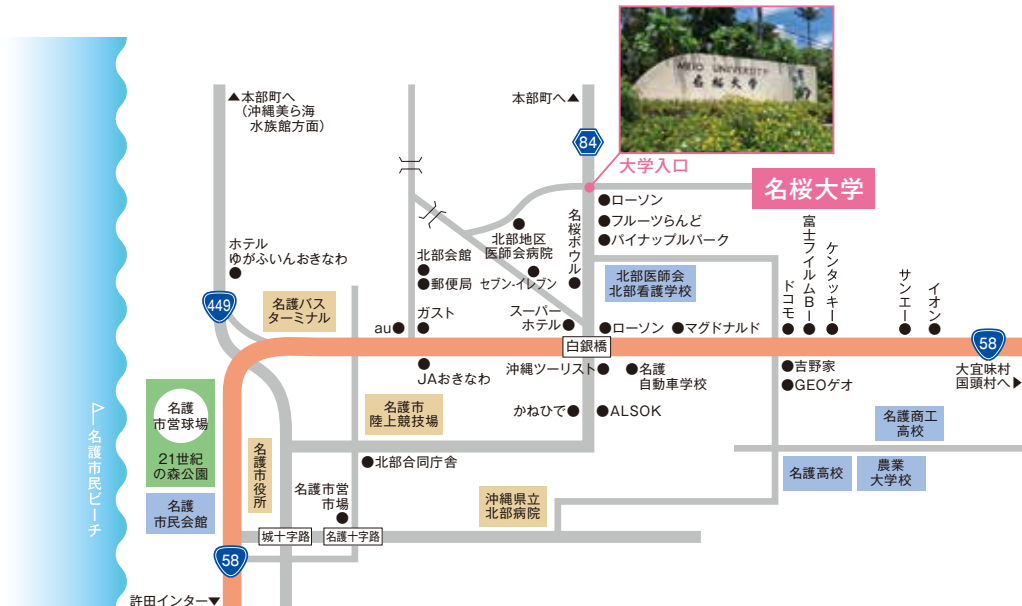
▲本部町へ
(沖縄美ら海
水族館方面)

本部町へ▲

84

MEIO UNIVERSITY
名桜大学

大学入口

名桜大学

ローソン
フルーツらんど
パイナップルパーク

名桜ボウル

北部地区
医師会病院

ホテル
ゆがふいんおきなわ

北部会館
郵便局
ガスト
セブン-イレブン
スーパー
ホテル

北部医師会
北部看護学校

富士フイルムBー
ケンタッキー
ドコモ
サンエー
イオン

449

名護バス
ターミナル

au
ローソン
マグドナルド

白銀橋

58

大宜味村
国頭村へ▶

JAおきなわ
沖縄ツーリスト
名護
自動車学校
吉野家
GEOゲオ

名護
市営球場
21世紀
の森公園

名護市
陸上競技場

かねひで
ALSOK

名護商工
高校

名護市民ビーチ

名護市役所

北部合同庁舎

名護市営
市場

沖縄県立
北部病院

名護高校
農業
大学校

名護
市民会館

城十字路
名護十字路

58

許田インター▼